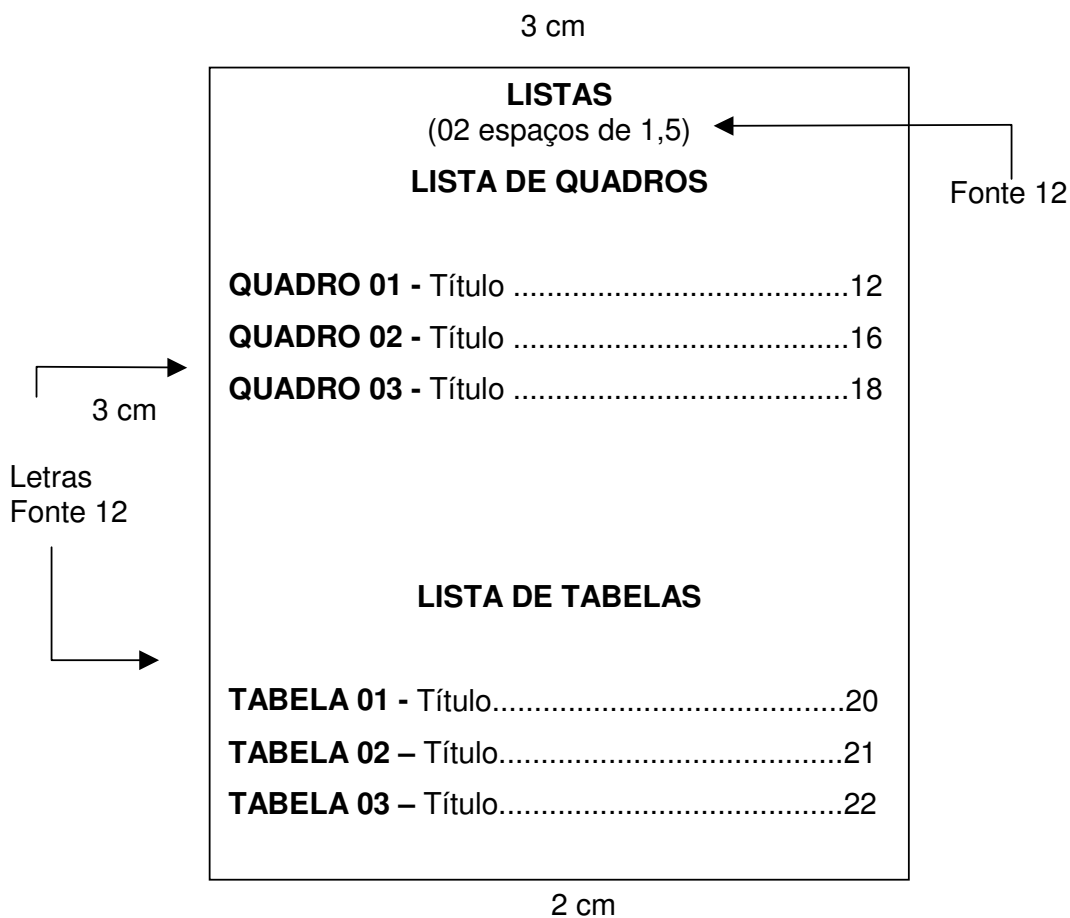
3 cm

**LISTAS**
(02 espaços de 1,5)

Fonte 12

**LISTA DE QUADROS**

**QUADRO 01 -** Título .........................................12
**QUADRO 02 -** Título .........................................16
**QUADRO 03 -** Título .........................................18

3 cm

Letras
Fonte 12

**LISTA DE TABELAS**

**TABELA 01 -** Título..........................................20
**TABELA 02 –** Título..........................................21
**TABELA 03 –** Título..........................................22

2 cm